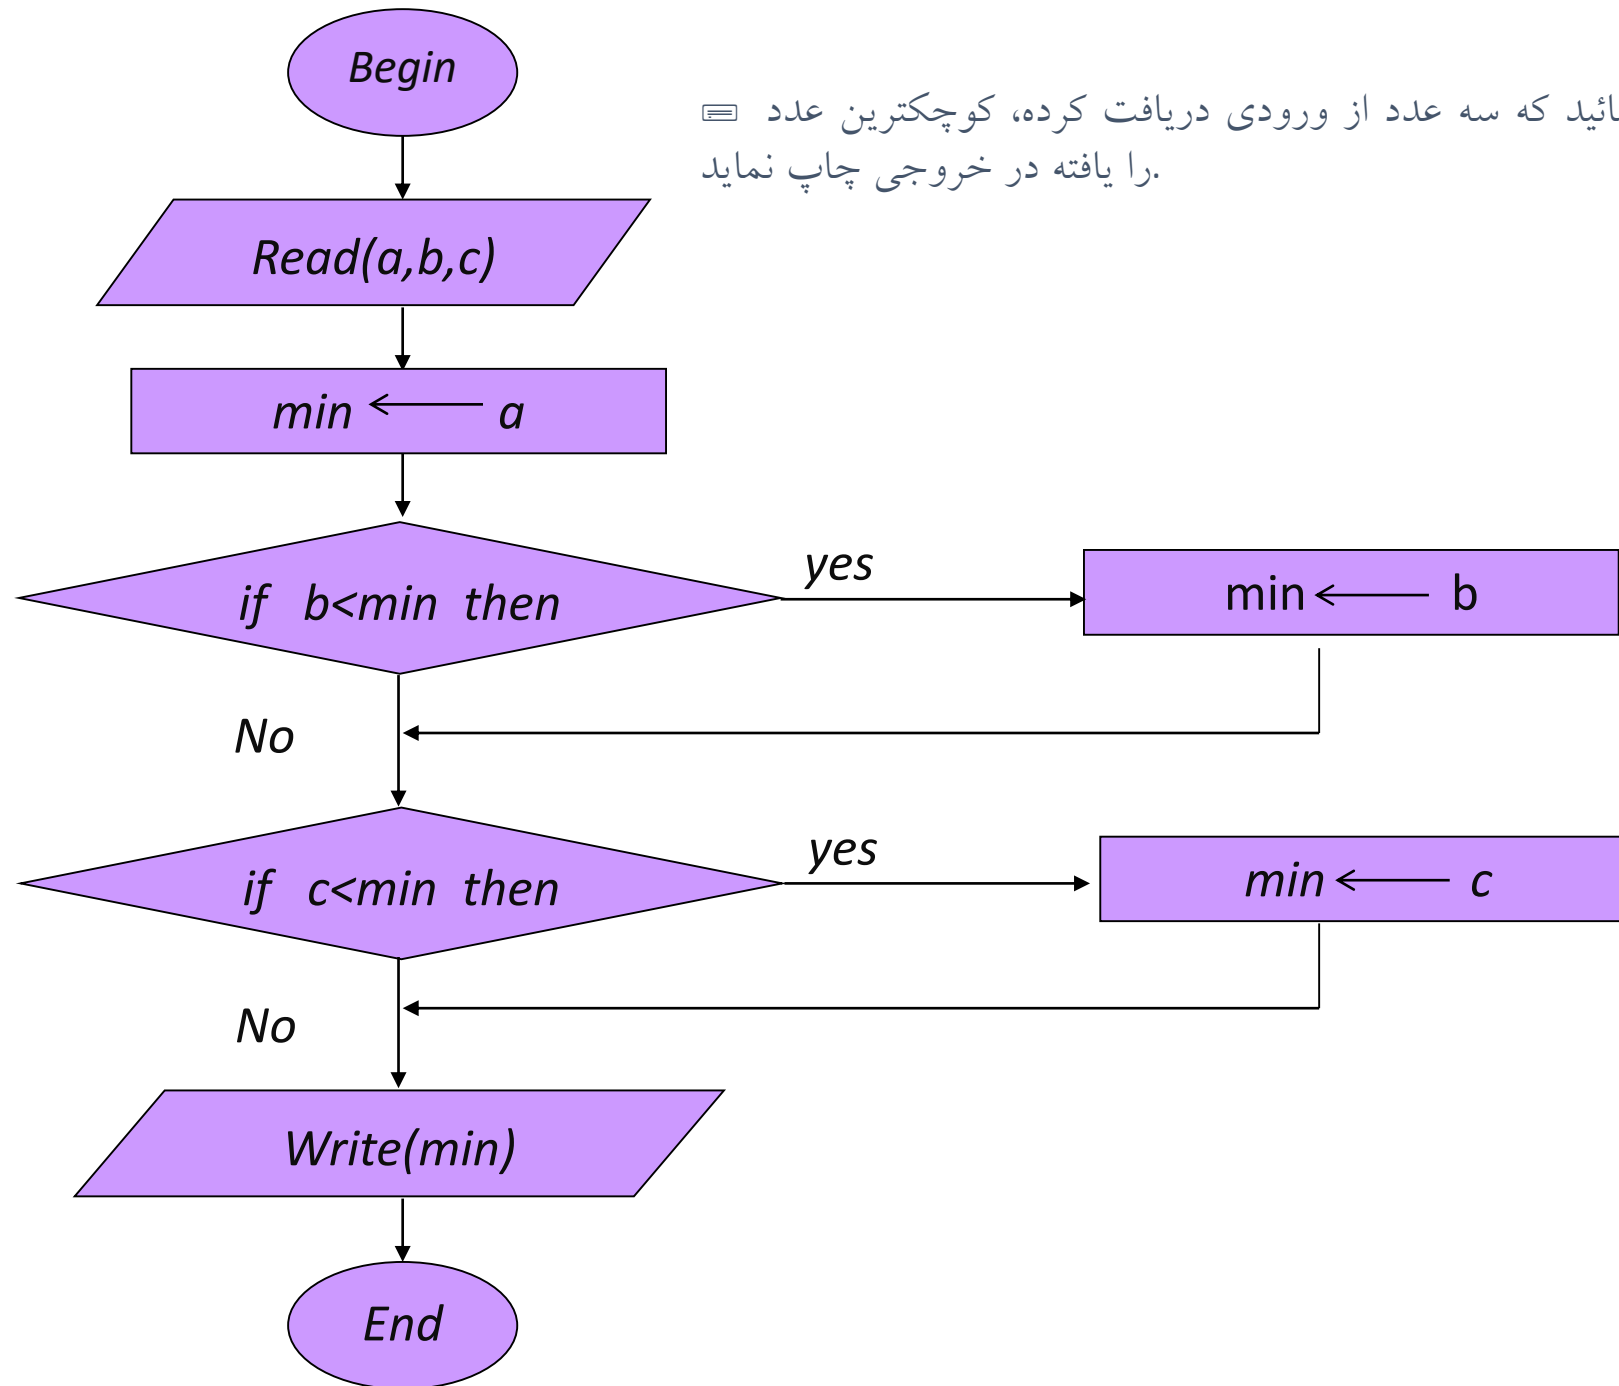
Begin

ائید که سه عدد از ورودی دریافت کرده، کوچکترین عدد
را یافته در خروجی چاپ نماید.

Read(a,b,c)

min $\longleftarrow$ a

if b<min then

yes

min $\longleftarrow$ b

No

if c<min then

yes

min $\longleftarrow$ c

No

Write(min)

End